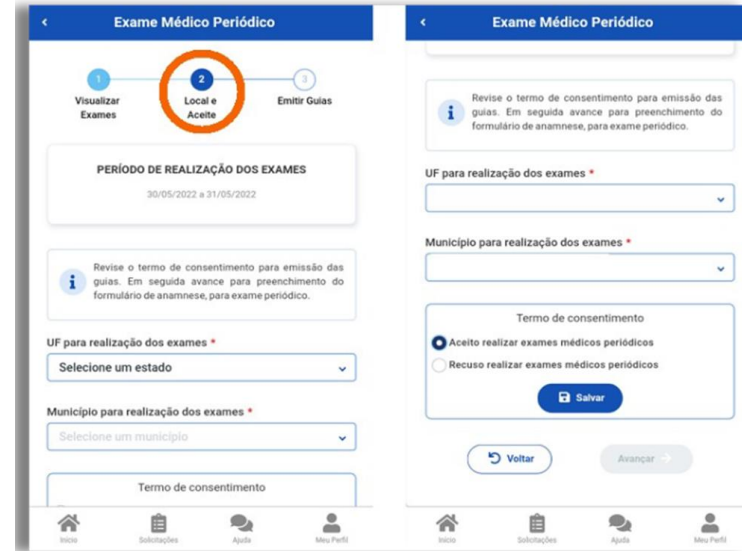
<
Exame Médico Periódico

1
Visualizar Exames
2
Local e Aceite
3
Emitir Guias

PERÍODO DE REALIZAÇÃO DOS EXAMES
30/05/2022 a 31/05/2022

Revise o termo de consentimento para emissão das guias. Em seguida avance para preenchimento do formulário de anamnese, para exame periódico.

UF para realização dos exames *
Selecione um estado

Município para realização dos exames *
Selecione um município

Termo de consentimento

Início
Solicitações
Ajuda
Meu Perfil

<
Exame Médico Periódico

Revise o termo de consentimento para emissão das guias. Em seguida avance para preenchimento do formulário de anamnese, para exame periódico.

UF para realização dos exames *

Município para realização dos exames *

Termo de consentimento
Aceito realizar exames médicos periódicos
Recuso realizar exames médicos periódicos
Salvar

Voltar
Avançar

Início
Solicitações
Ajuda
Meu Perfil